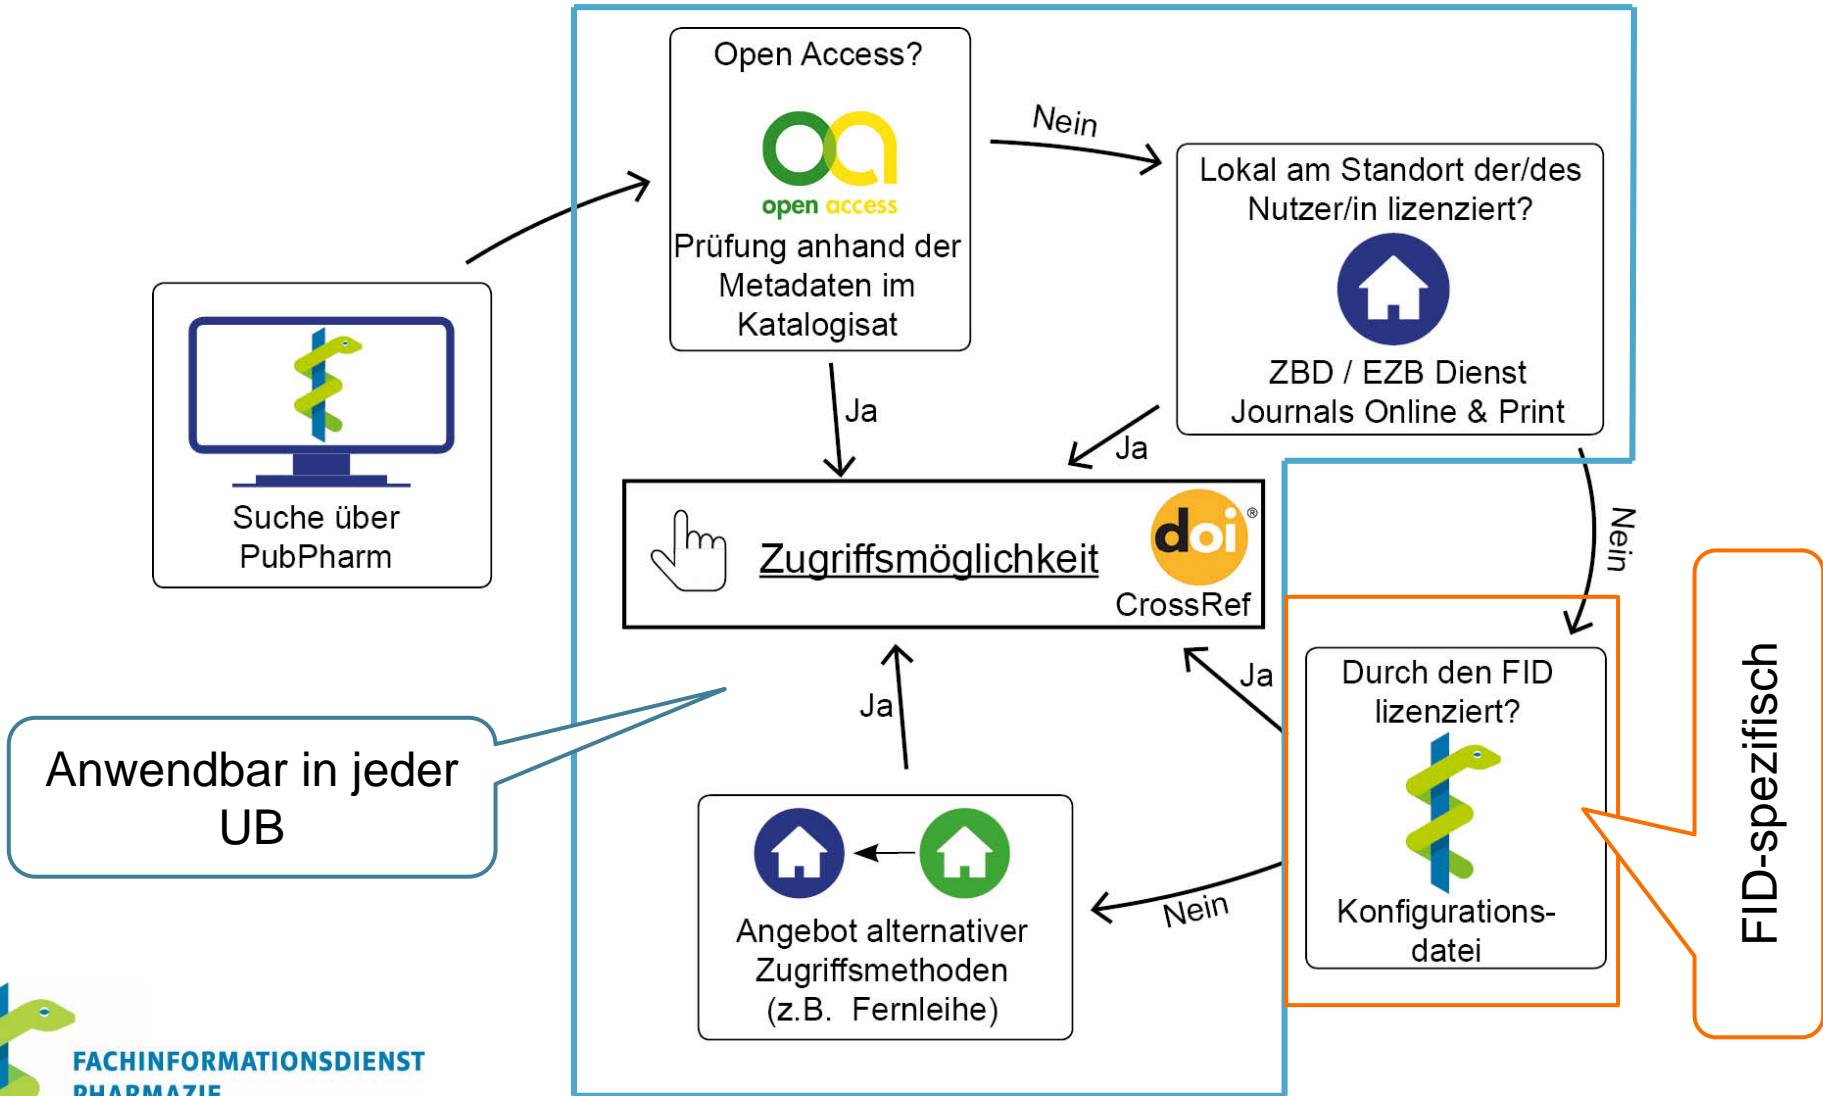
Suche über PubPharm

Open Access?

open access

Prüfung anhand der Metadaten im Katalogisat

Nein

Lokal am Standort der/des Nutzer/in lizenziert?

ZBD / EZB Dienst Journals Online & Print

Ja

Ja

Zugriffsmöglichkeit

doi

CrossRef

Nein

Durch den FID lizenziert?

Konfigurationsdatei

FID-spezifisch

Ja

Ja

Anwendbar in jeder UB

Nein

Angebot alternativer Zugriffsmethoden (z.B. Fernleihe)

FACHINFORMATIONSDIENST PHARMAZIE